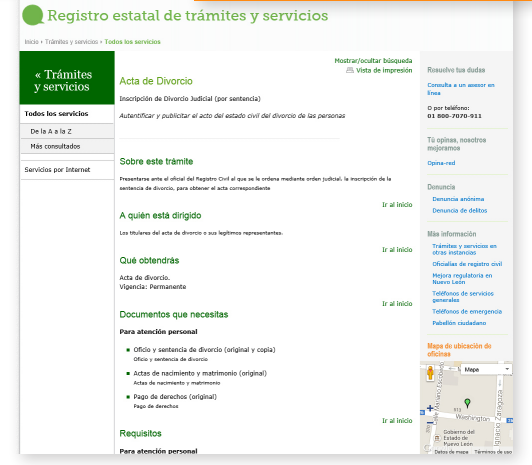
Registro estatal de trámites y servicios

Inicio › Trámites y servicios › Todos los servicios

« Trámites y servicios

Todos los servicios

De la A a la Z

Más consultados

Servicios por Internet

Mostrar/ocultar búsqueda

Vista de impresión

Acta de Divorcio

Inscripción de Divorcio Judicial (por sentencia)

Autentificar y publicitar el acto del estado civil del divorcio de las personas

Sobre este trámite

Presentarse ante el oficial del Registro Civil al que se le ordena mediante orden judicial, la inscripción de la sentencia de divorcio, para obtener el acta correspondiente

Ir al inicio

A quién está dirigido

Los titulares del acta de divorcio o sus legítimos representantes.

Ir al inicio

Qué obtendrás

Acta de divorcio.
Vigencia: Permanente

Ir al inicio

Documentos que necesitas

Para atención personal

Oficio y sentencia de divorcio (original y copia)
Oficio y sentencia de divorcio

Actas de nacimiento y matrimonio (original)
Actas de nacimiento y matrimonio

Pago de derechos (original)
Pago de derechos

Ir al inicio

Requisitos

Para atención personal

Resuelve tus dudas

Consulta a un asesor en línea

O por teléfono:
01 800-7070-911

Tú opinas, nosotros mejoramos

Opina-red

Denuncia

Denuncia anónima

Denuncia de delitos

Más información

Trámites y servicios en otras instancias

Oficialías de registro civil

Mejora regulatoria en Nuevo León

Teléfonos de servicios generales

Teléfonos de emergencia

Pabellón ciudadano

Mapa de ubicación de oficinas

Mapa

Washington

Gobierno del Estado de Nuevo León

Datos de mapa

Términos de uso